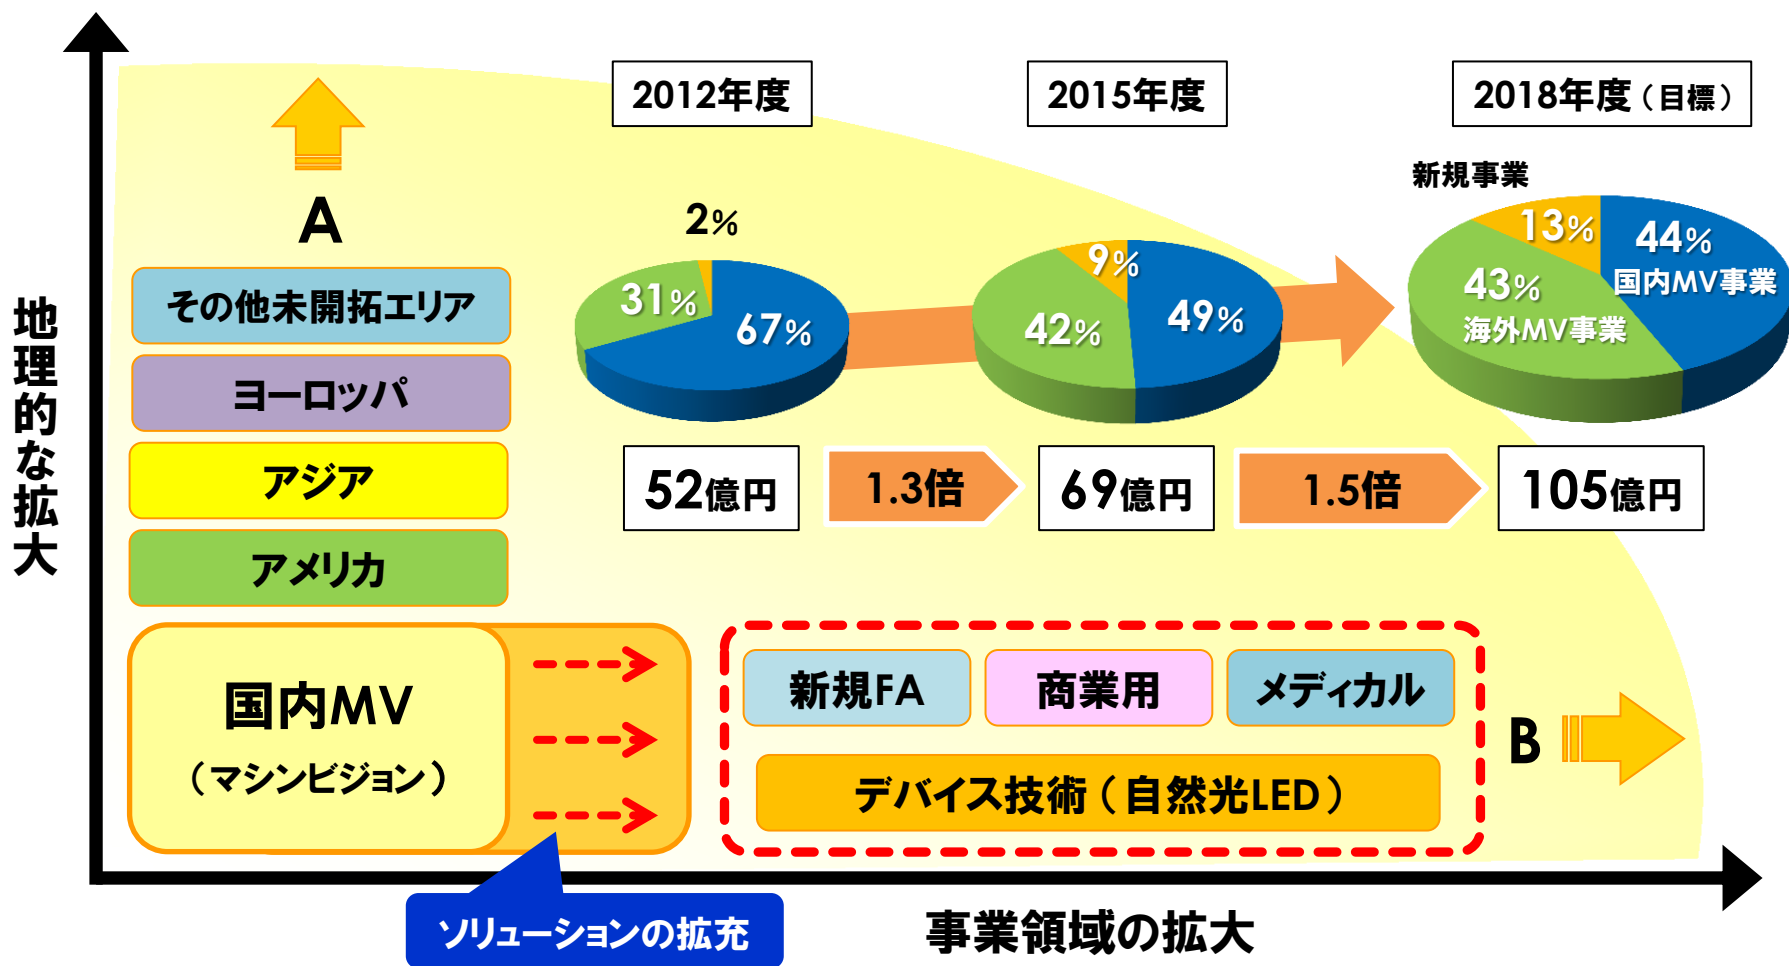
地理的な拡大

A

その他未開拓エリア
ヨーロッパ
アジア
アメリカ

2012年度
2015年度
2018年度（目標）

2%
31%
67%

9%
42%
49%

新規事業
13%
44%
国内MV事業
43%
海外MV事業

52億円
1.3倍
69億円
1.5倍
105億円

国内MV
（マシンビジョン）

新規FA
商業用
メディカル
デバイス技術（自然光LED）

B

ソリューションの拡充

事業領域の拡大